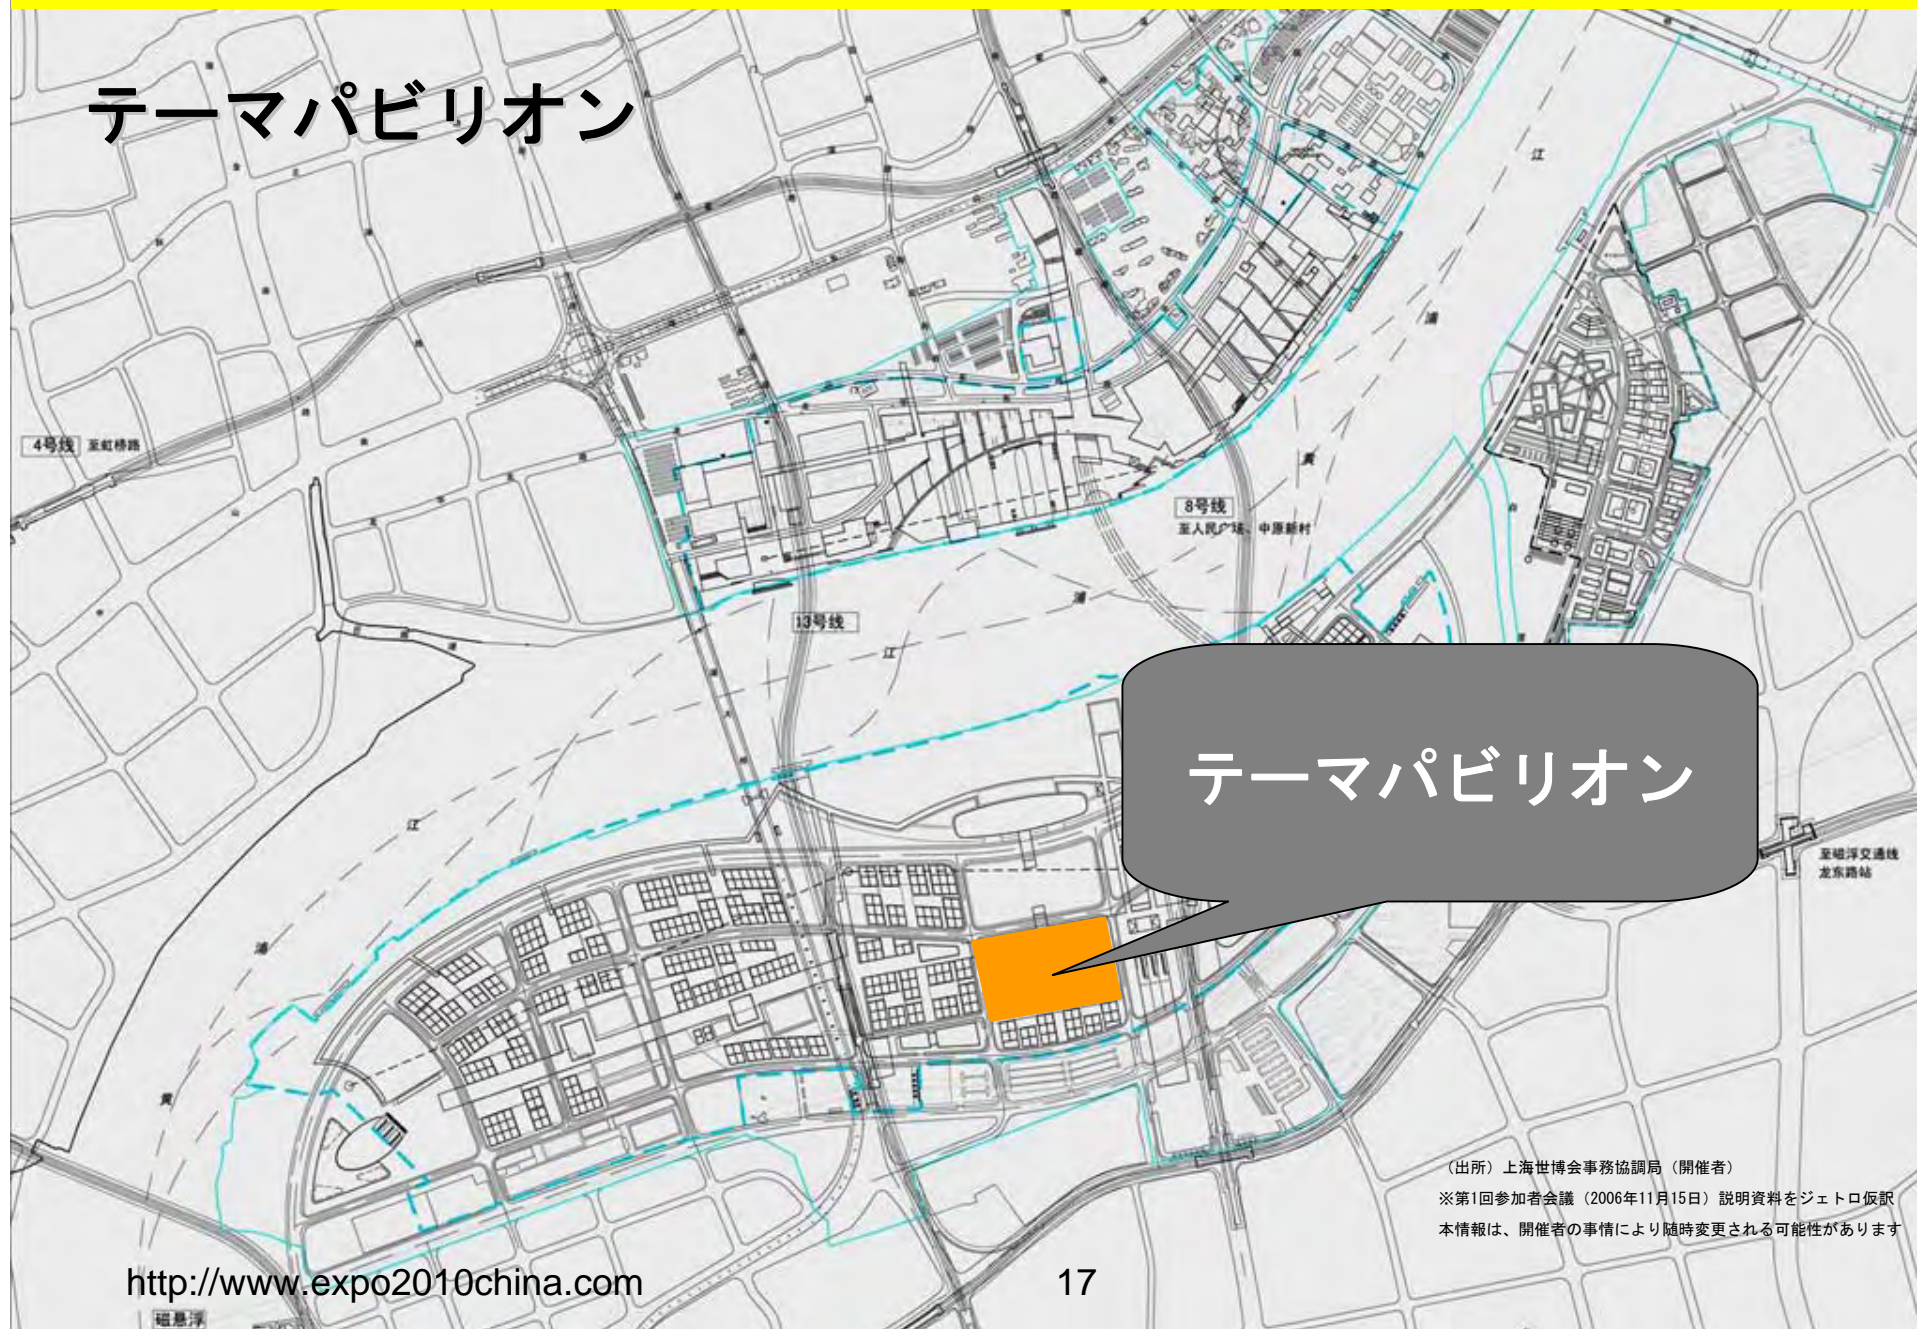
テーマパビリオン

4号线 至虹桥路

8号线
至人民广场、中原新村

13号线

江

浦

黄

テーマパビリオン

至磁浮交通线
龙东路站

（出所）上海世博会事務協調局（開催者）
※第1回参加者会議（2006年11月15日）説明資料をジェトロ仮訳
本情報は、開催者の事情により随時変更される可能性があります

http://www.expo2010china.com

17

磁悬浮